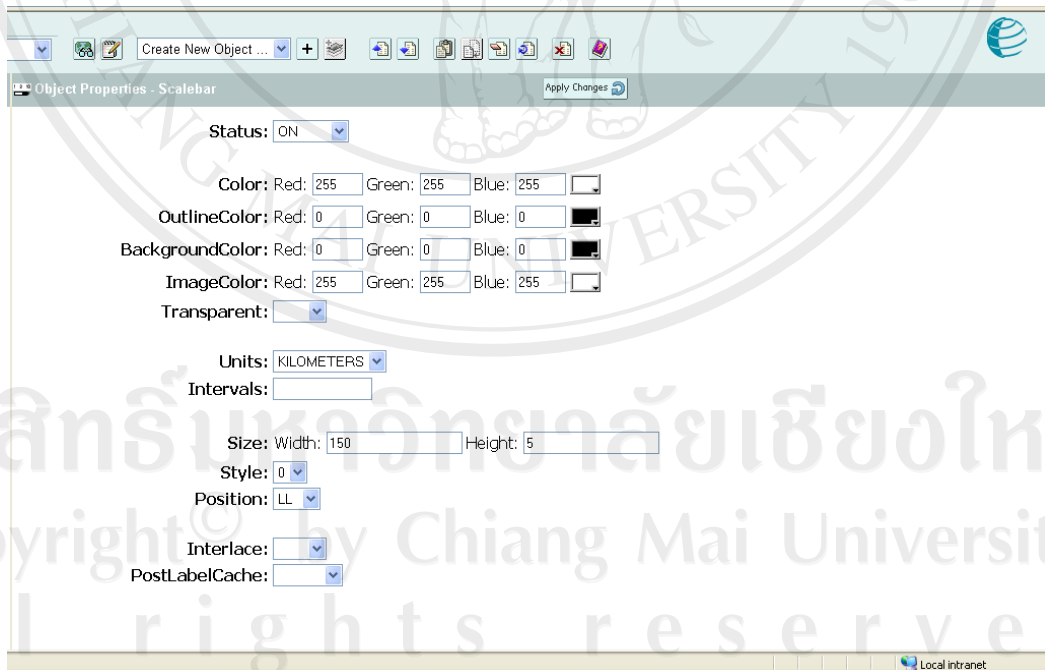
Create New Object ...

Object Properties - Scalebar

Apply Changes

Status: ON

Color: Red: 255 Green: 255 Blue: 255

OutlineColor: Red: 0 Green: 0 Blue: 0

BackgroundColor: Red: 0 Green: 0 Blue: 0

ImageColor: Red: 255 Green: 255 Blue: 255

Transparent:

Units: KILOMETERS

Intervals:

Size: Width: 150 Height: 5

Style: 0

Position: LL

Interlace:

PostLabelCache:

ลิขสิทธิ์มหาวิทยาลัยเชียงให

opyright© by Chiang Mai Universit

l r i g h t s r e s e r v e

Local intranet